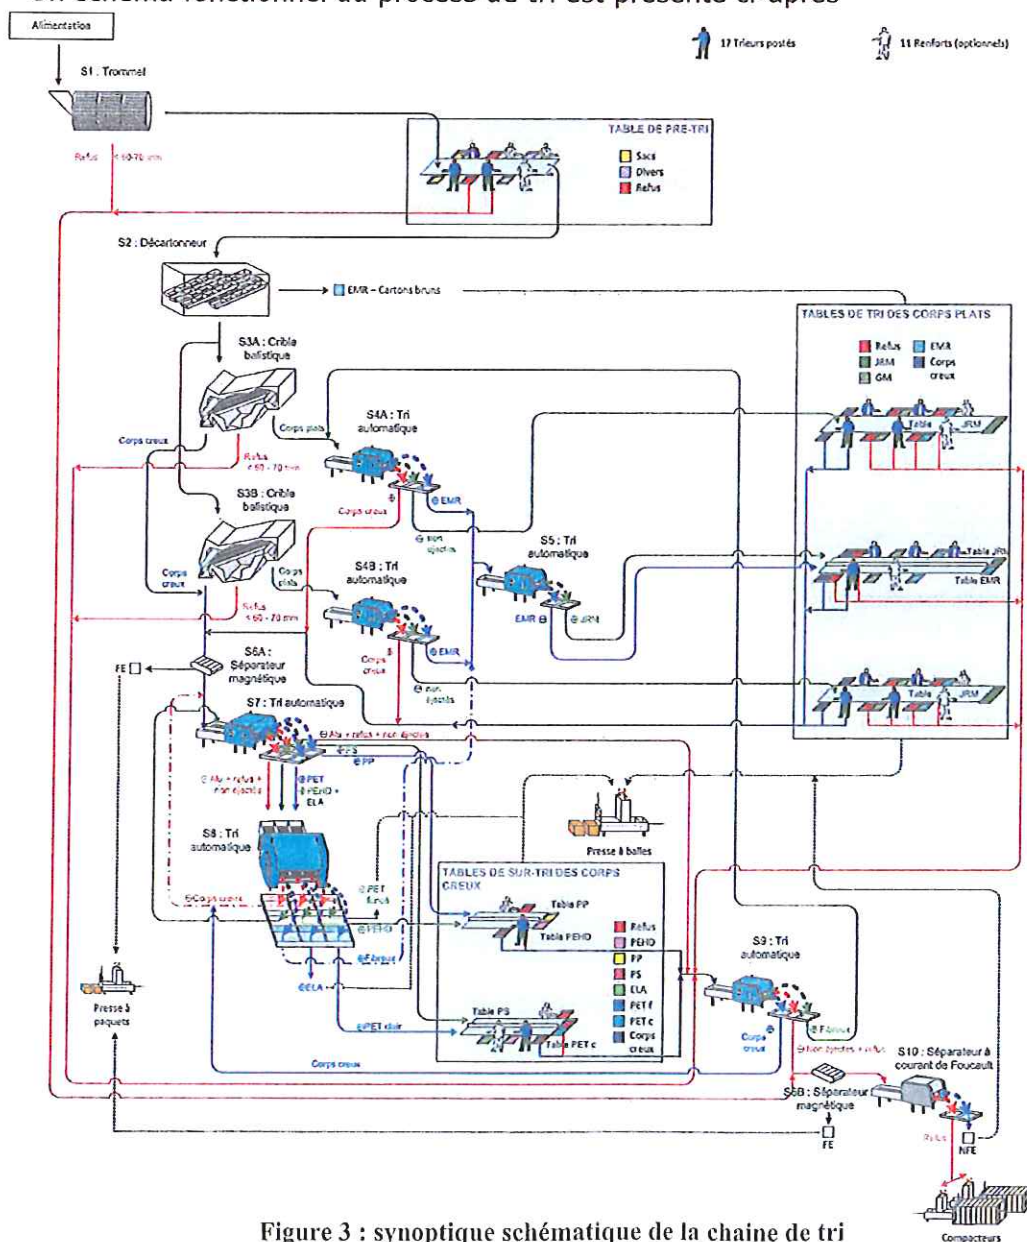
Alimentation

17 Trieurs postés

11 Renforts (optionnels)

S1 : Trommel

Refus < 60-70 mm

TABLE DE PRE-TRI

Sacs

Divers

Refus

S2 : Décartonneur

EMR – Cartons bruns

TABLES DE TRI DES CORPS PLATS

Refus

EMR

JRM

Corps creux

GM

S3A : Crible balistique

Corps plats

Corps creux

Refus < 60 - 70 mm

S4A : Tri automatique

Table JRM

Corps creux

EMR

S3B : Crible balistique

non éjectés

S5 : Tri automatique

Table JRM

Table EMR

Corps creux

Corps plats

EMR

JRM

Refus < 60 - 70 mm

S4B : Tri automatique

Corps creux

EMR

S6A : Séparateur magnétique

FE

non éjectés

Table JRM

S7 : Tri automatique

Alu + refus + non éjectés

PS

PP

Alu + refus + non éjectés

PET

PEHD + ELA

S8 : Tri automatique

Presse à balles

Corps creux

PET foncé

TABLES DE SUR-TRI DES CORPS CREUX

Table PP

Table PEHD

PEHD

ELA

PET clair

Refus

PEHD

PP

PS

ELA

PET f

PET c

Corps creux

S9 : Tri automatique

Presse à paquets

Table PS

Table PET c

Corps creux

PET foncé

Corps creux

Non éjectés + refus

S10 : Séparateur à courant de Foucault

S6B : Séparateur magnétique

FE

Refus

NFE

Compacteurs

Figure 3 : synoptique schématique de la chaine de tri